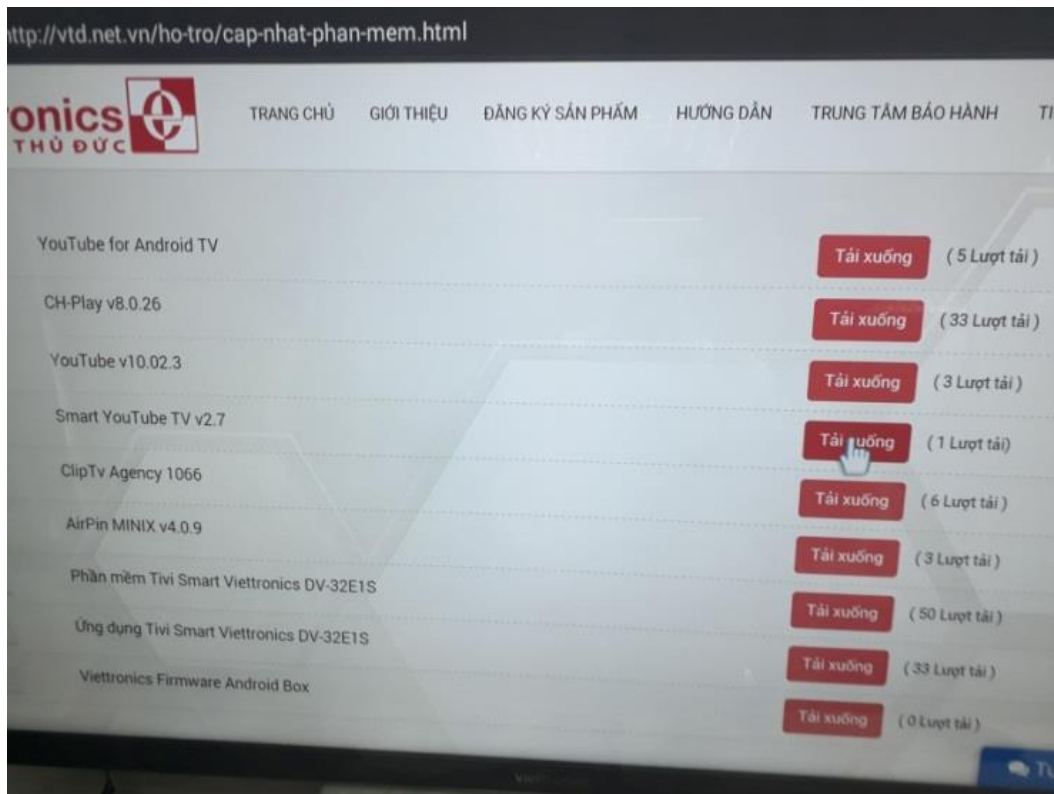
ttp://vtd.net.vn/ho-tro/cap-nhat-phan-mem.html

onics
THỦ ĐỨC

TRANG CHỦ GIỚI THIỆU ĐĂNG KÝ SẢN PHẨM HƯỚNG DẪN TRUNG TÂM BẢO HÀNH TI

YouTube for Android TV Tải xuống ( 5 Lượt tải )

CH-Play v8.0.26 Tải xuống ( 33 Lượt tải )

YouTube v10.02.3 Tải xuống ( 3 Lượt tải )

Smart YouTube TV v2.7 Tải xuống ( 1 Lượt tải)

ClipTv Agency 1066 Tải xuống ( 6 Lượt tải )

AirPin MINIX v4.0.9 Tải xuống ( 3 Lượt tải )

Phần mềm Tivi Smart Viettronics DV-32E1S Tải xuống ( 50 Lượt tải )

Ứng dụng Tivi Smart Viettronics DV-32E1S Tải xuống ( 33 Lượt tải )

Viettronics Firmware Android Box Tải xuống ( 0 Lượt tải )